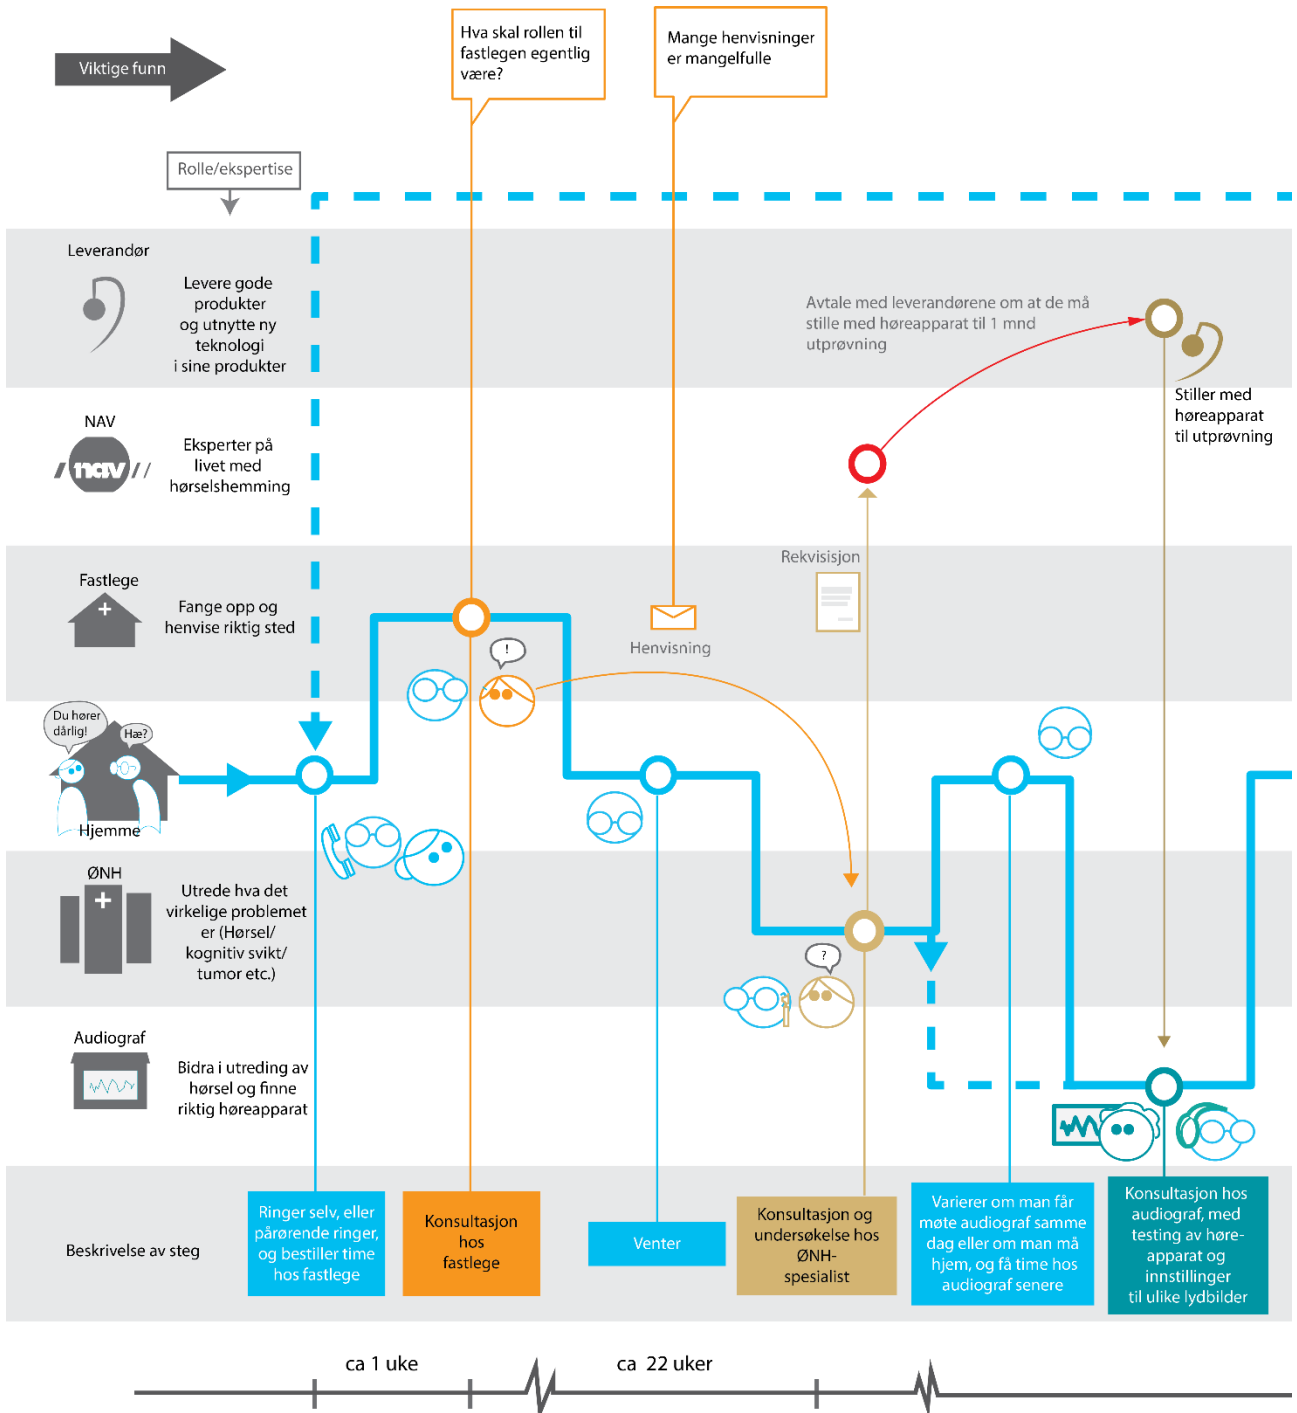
Viktige funn

Hva skal rollen til fastlegen egentlig være?

Mange henvisninger er mangelfulle

Rolle/ekspertise

Leverandør

Levere gode produkter og utnytte ny teknologi i sine produkter

Avtale med leverandørene om at de må stille med høreapparat til 1 mnd utprøvning

Stiller med høreapparat til utprøvning

NAV

nav

Eksperter på livet med hørselshemming

Rekvisisjon

Fastlege

Fange opp og henvise riktig sted

Henvisning

!

Du hører dårlig!

Hæ?

Hjemme

ØNH

Utrede hva det virkelige problemet er (Hørsel/ kognitiv svikt/ tumor etc.)

?

Audiograf

Bidra i utreding av hørsel og finne riktig høreapparat

Beskrivelse av steg

Ringer selv, eller pårørende ringer, og bestiller time hos fastlege

Konsultasjon hos fastlege

Venter

Konsultasjon og undersøkelse hos ØNH-spesialist

Varierer om man får møte audiograf samme dag eller om man må hjem, og få time hos audiograf senere

Konsultasjon hos audiograf, med testing av høre-apparat og innstillinger til ulike lydbilder

ca 1 uke

ca 22 uker